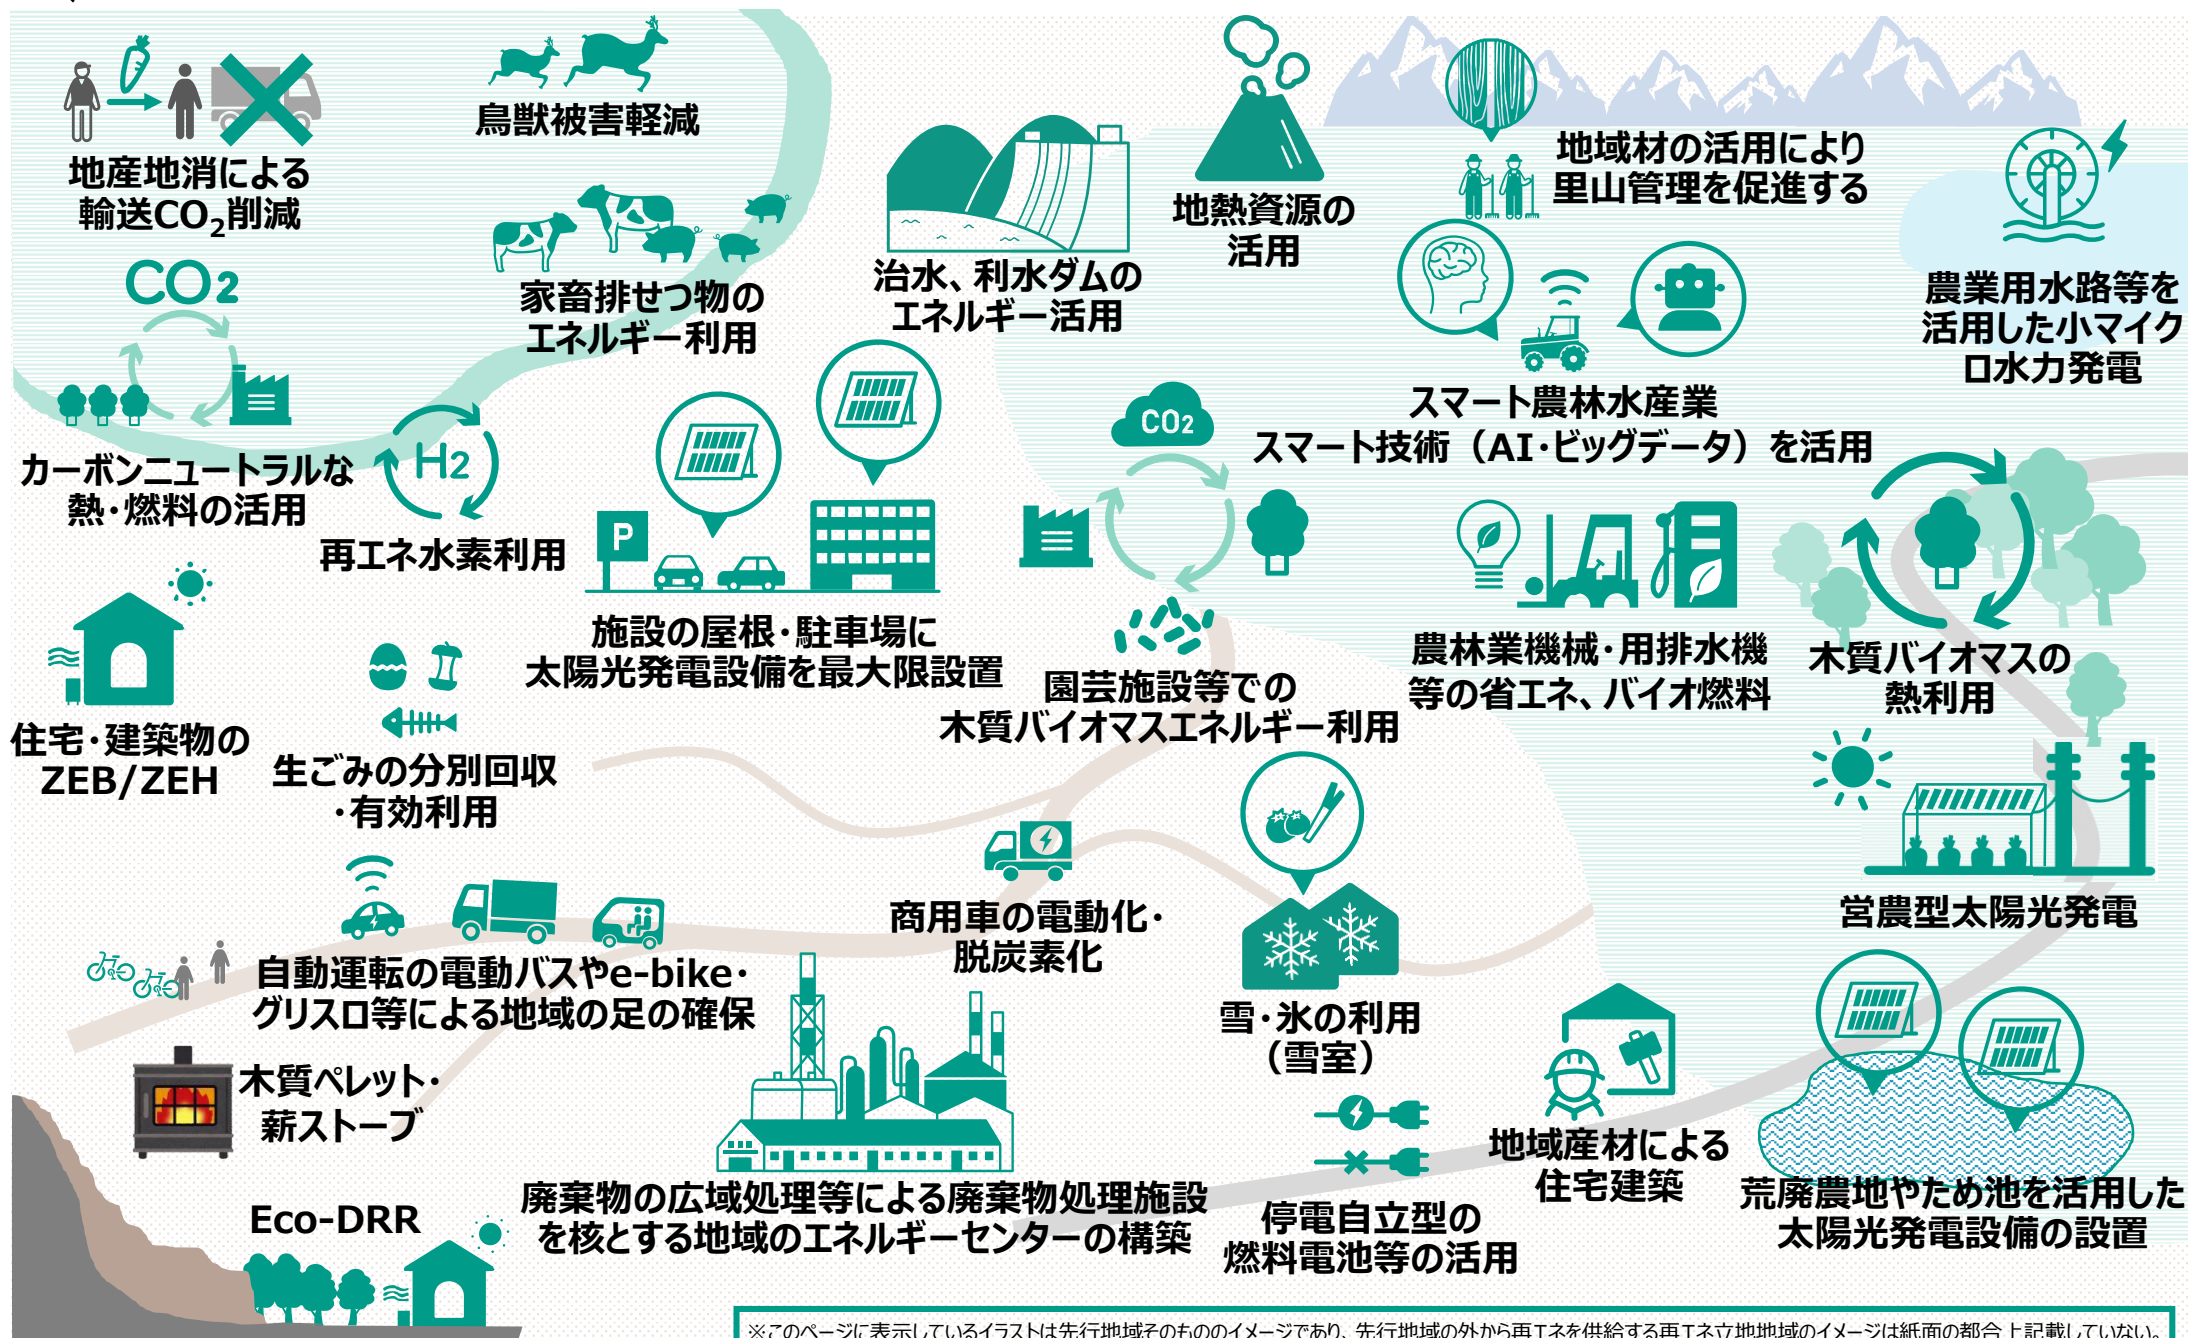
地産地消による
輸送$CO_2$削減

鳥獣被害軽減

$CO_2$

家畜排せつ物の
エネルギー利用

治水、利水ダムの
エネルギー活用

地熱資源の
活用

地域材の活用により
里山管理を促進する

農業用水路等を
活用した小マイク
ロ水力発電

カーボンニュートラルな
熱・燃料の活用

$H_2$

再エネ水素利用

P

スマート農林水産業
スマート技術（AI・ビッグデータ）を活用

$CO_2$

施設の屋根・駐車場に
太陽光発電設備を最大限設置

園芸施設等での
木質バイオマスエネルギー利用

農林業機械・用排水機
等の省エネ、バイオ燃料

木質バイオマスの
熱利用

住宅・建築物の
ZEB/ZEH

生ごみの分別回収
・有効利用

商用車の電動化・
脱炭素化

営農型太陽光発電

自動運転の電動バスやe-bike・
グリスロ等による地域の足の確保

雪・氷の利用
（雪室）

木質ペレット・
薪ストーブ

地域産材による
住宅建築

廃棄物の広域処理等による廃棄物処理施設
を核とする地域のエネルギーセンターの構築

停電自立型の
燃料電池等の活用

荒廃農地やため池を活用した
太陽光発電設備の設置

Eco-DRR

※このページに表示しているイラストは先行地域そのもののイメージであり、先行地域の外から再エネを供給する再エネ立地地域のイメージは紙面の都合上記載していない。